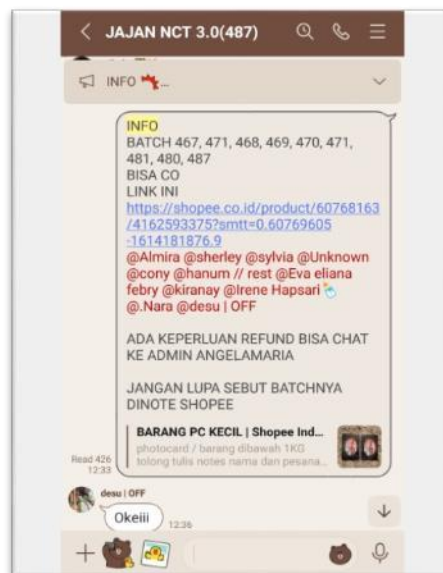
JAJAN NCT 3.0(487)

INFO

INFO
BATCH 467, 471, 468, 469, 470, 471, 481, 480, 487
BISA CO
LINK INI
https://shopee.co.id/product/60768163/4162593375?smtt=0.60769605-1614181876.9
@Almira @sherley @sylvia @Unknown @cony @hanum // rest @Eva eliana febry @kiranay @Irene Hapsari @.Nara @desu | OFF

ADA KEPERLUAN REFUND BISA CHAT KE ADMIN ANGELAMARIA

JANGAN LUPA SEBUT BATCHNYA DINOTE SHOPEE

BARANG PC KECIL | Shopee Ind...
photocard / barang dibawah 1KG tolong tulis notes nama dan pesana...

Read 426
12:33

desu | OFF
Okeiii
12:36